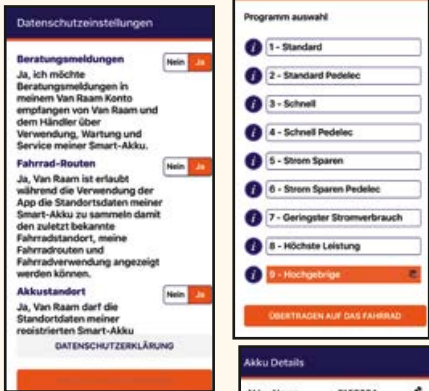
Datenschutzeinstellungen

Beratungsmeldungen
Nein Ja
Ja, ich möchte Beratungsmeldungen in meinem Van Raam Konto empfangen von Van Raam und dem Händler über Verwendung, Wartung und Service meiner Smart-Akku.

Fahrrad-Routen
Nein Ja
Ja, Van Raam ist erlaubt während die Verwendung der App die Standortsdaten meiner Smart-Akku zu sammeln damit den zuletzt bekannte Fahrradstandort, meine Fahrradrouten und Fahrradverwendung angezeigt werden können.

Akkustandort
Nein Ja
Ja, Van Raam darf die Standortdaten meiner registrierten Smart-Akku

DATENSCHUTZERKLÄRUNG

Programm auswahl

1 - Standard
2 - Standard Pedelec
3 - Schnell
4 - Schnell Pedelec
5 - Strom Sparen
6 - Strom Sparen Pedelec
7 - Geringster Stromverbrauch
8 - Höchste Leistung
9 - Hochgebirge

ÜBERTRAGEN AUF DAS FAHRRAD

Akku Details
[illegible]